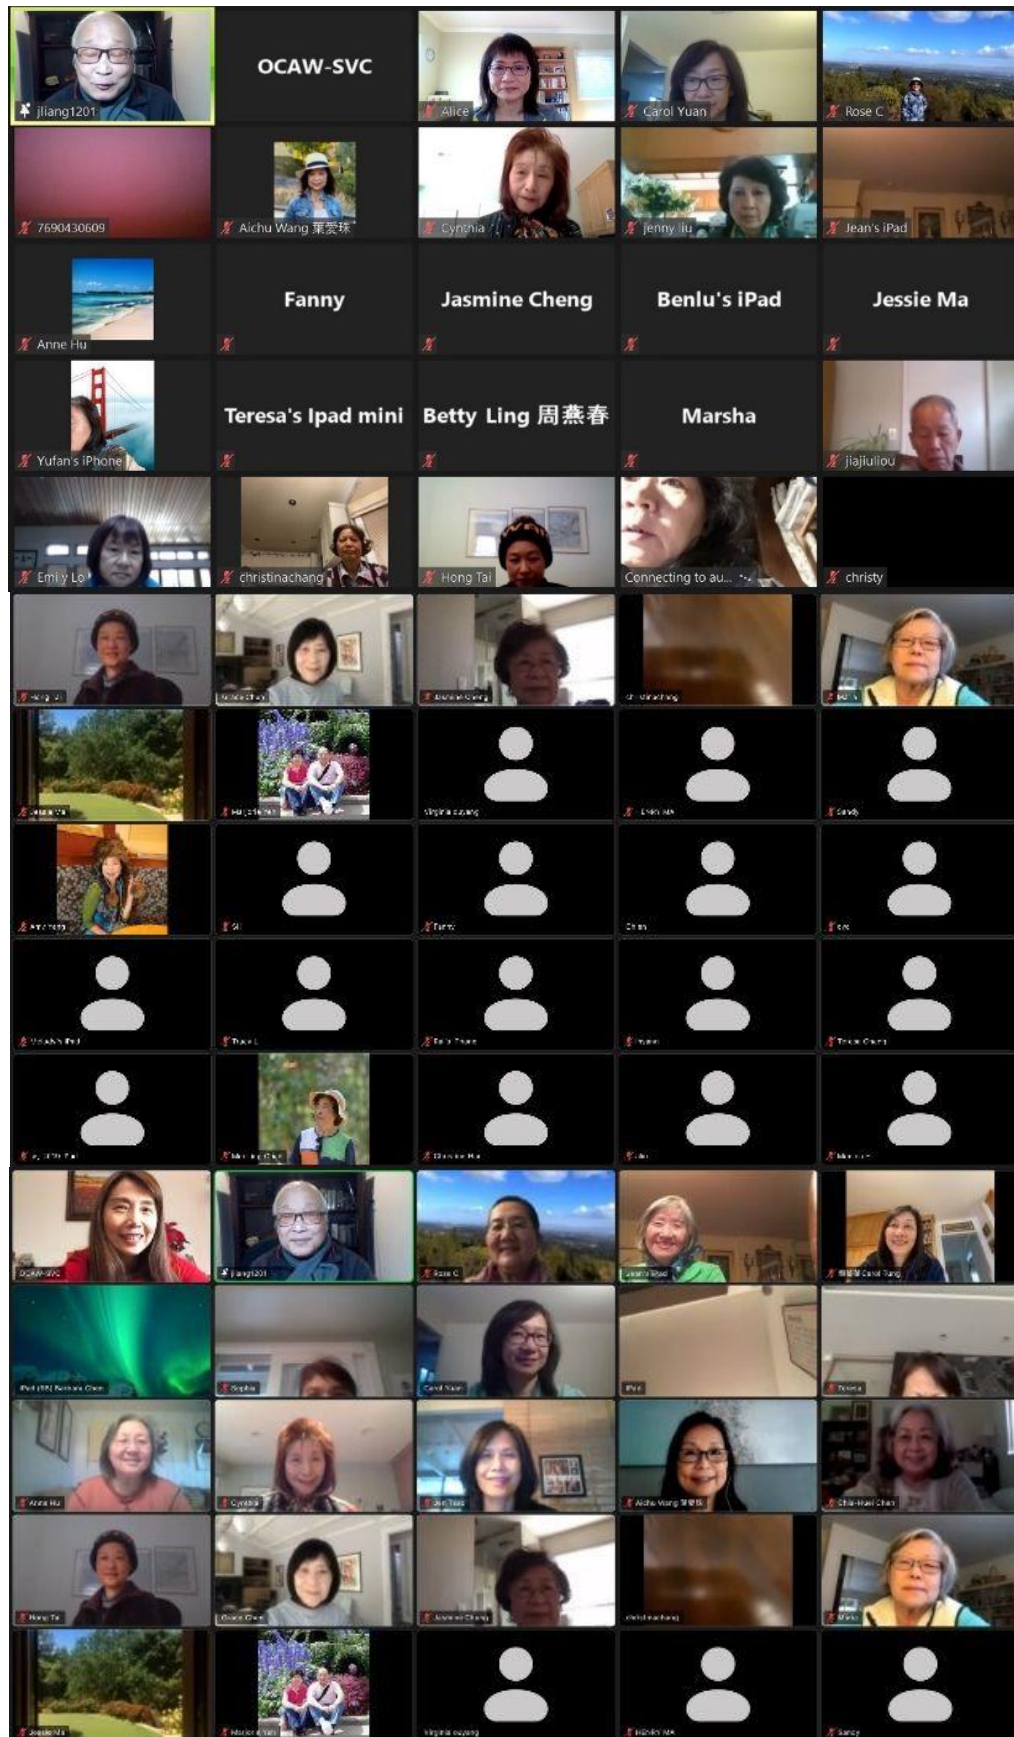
jliang1201

OCAW-SVC

Alice

Carol Yuan

Rose C

7690430609

Aichu Wang 莱爱珠

Cynthia

jenny liu

Jean's iPad

Anne Hu

Fanny

Jasmine Cheng

Benlu's iPad

Jessie Ma

Yufan's iPhone

Teresa's Ipad mini

Betty Ling 周燕春

Marsha

jiajiuliou

Emily Lo

christinachang

Hong Tai

Connecting to au...

christy

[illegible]

Virginia ouyang

Sandy

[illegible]

Jessie Ma

Virginia ouyang

Sandy